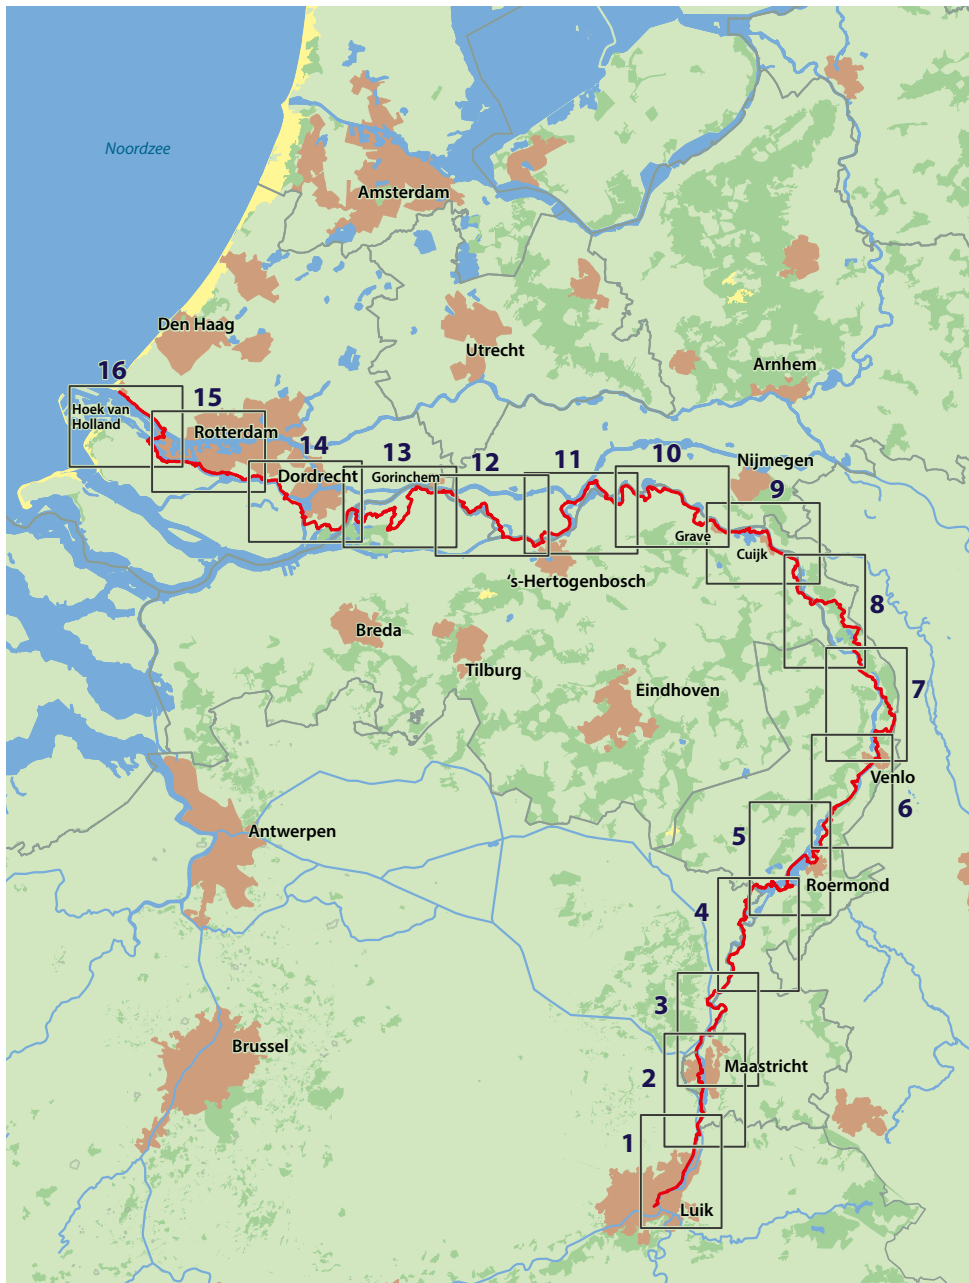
Noordzee

Amsterdam

Den Haag

Utrecht

Arnhem

16

Hoek van Holland

15

Rotterdam

14

Dordrecht

13

Gorinchem

12

11

10

Nijmegen

9

Grave

Cuijk

's-Hertogenbosch

8

Breda

Tilburg

Eindhoven

7

Venlo

6

Antwerpen

5

Roermond

4

3

Brussel

Maastricht

2

1

Luik